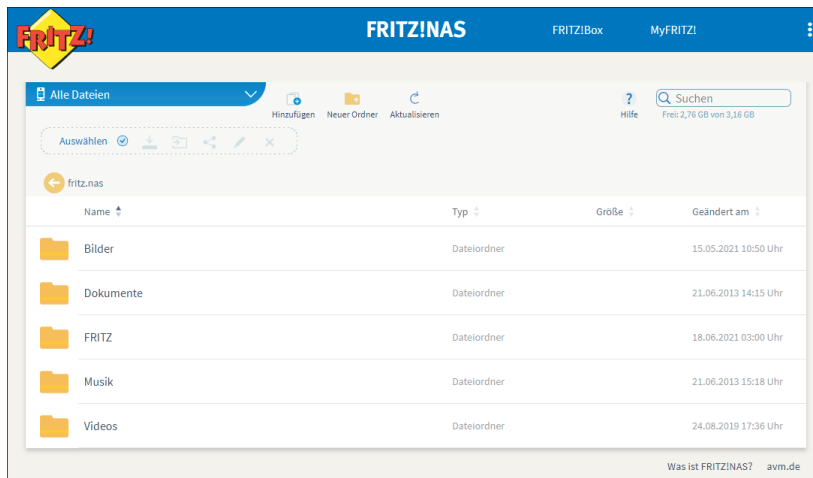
FRITZ!

FRITZ!NAS

FRITZ!Box

MyFRITZ!

Alle Dateien

Hinzufügen

Neuer Ordner

Aktualisieren

Hilfe

Suchen

Frei: 2,76 GB von 3,16 GB

Auswählen

fritz.nas

| Name | Typ | Größe | Geändert am |
|---|---|---|---|
| Bilder | Dateiordner | | 15.05.2021 10:50 Uhr |
| Dokumente | Dateiordner | | 21.06.2013 14:15 Uhr |
| FRITZ | Dateiordner | | 18.06.2021 03:00 Uhr |
| Musik | Dateiordner | | 21.06.2013 15:18 Uhr |
| Videos | Dateiordner | | 24.08.2019 17:36 Uhr |

Was ist FRITZ!NAS?

avm.de